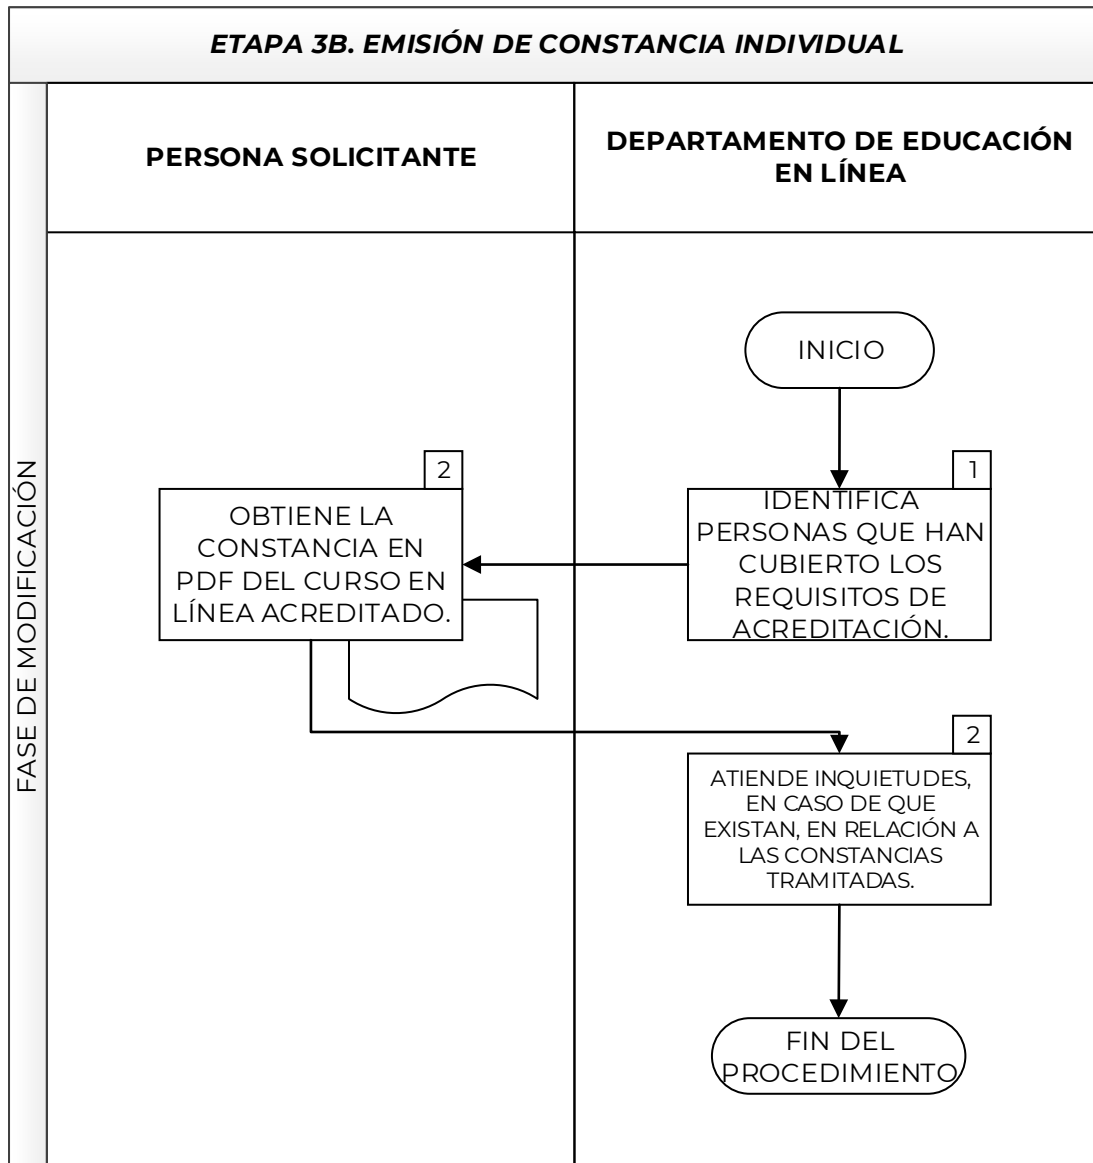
ETAPA 3B. EMISIÓN DE CONSTANCIA INDIVIDUAL

PERSONA SOLICITANTE

DEPARTAMENTO DE EDUCACIÓN EN LÍNEA

FASE DE MODIFICACIÓN

INICIO

1

IDENTIFICA PERSONAS QUE HAN CUBIERTO LOS REQUISITOS DE ACREDITACIÓN.

2

OBTIENE LA CONSTANCIA EN PDF DEL CURSO EN LÍNEA ACREDITADO.

2

ATIENDE INQUIETUDES, EN CASO DE QUE EXISTAN, EN RELACIÓN A LAS CONSTANCIAS TRAMITADAS.

FIN DEL PROCEDIMIENTO